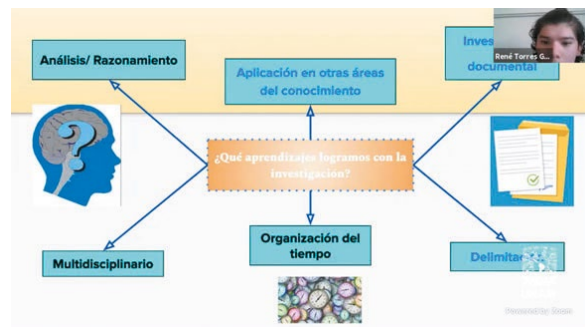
Análisis/ Razonamiento

Aplicación en otras áreas del conocimiento

Inves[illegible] documental

René Torres G...

¿Qué aprendizajes logramos con la investigación?

Multidisciplinario

Organización del tiempo

Delimita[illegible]

Powered by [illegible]